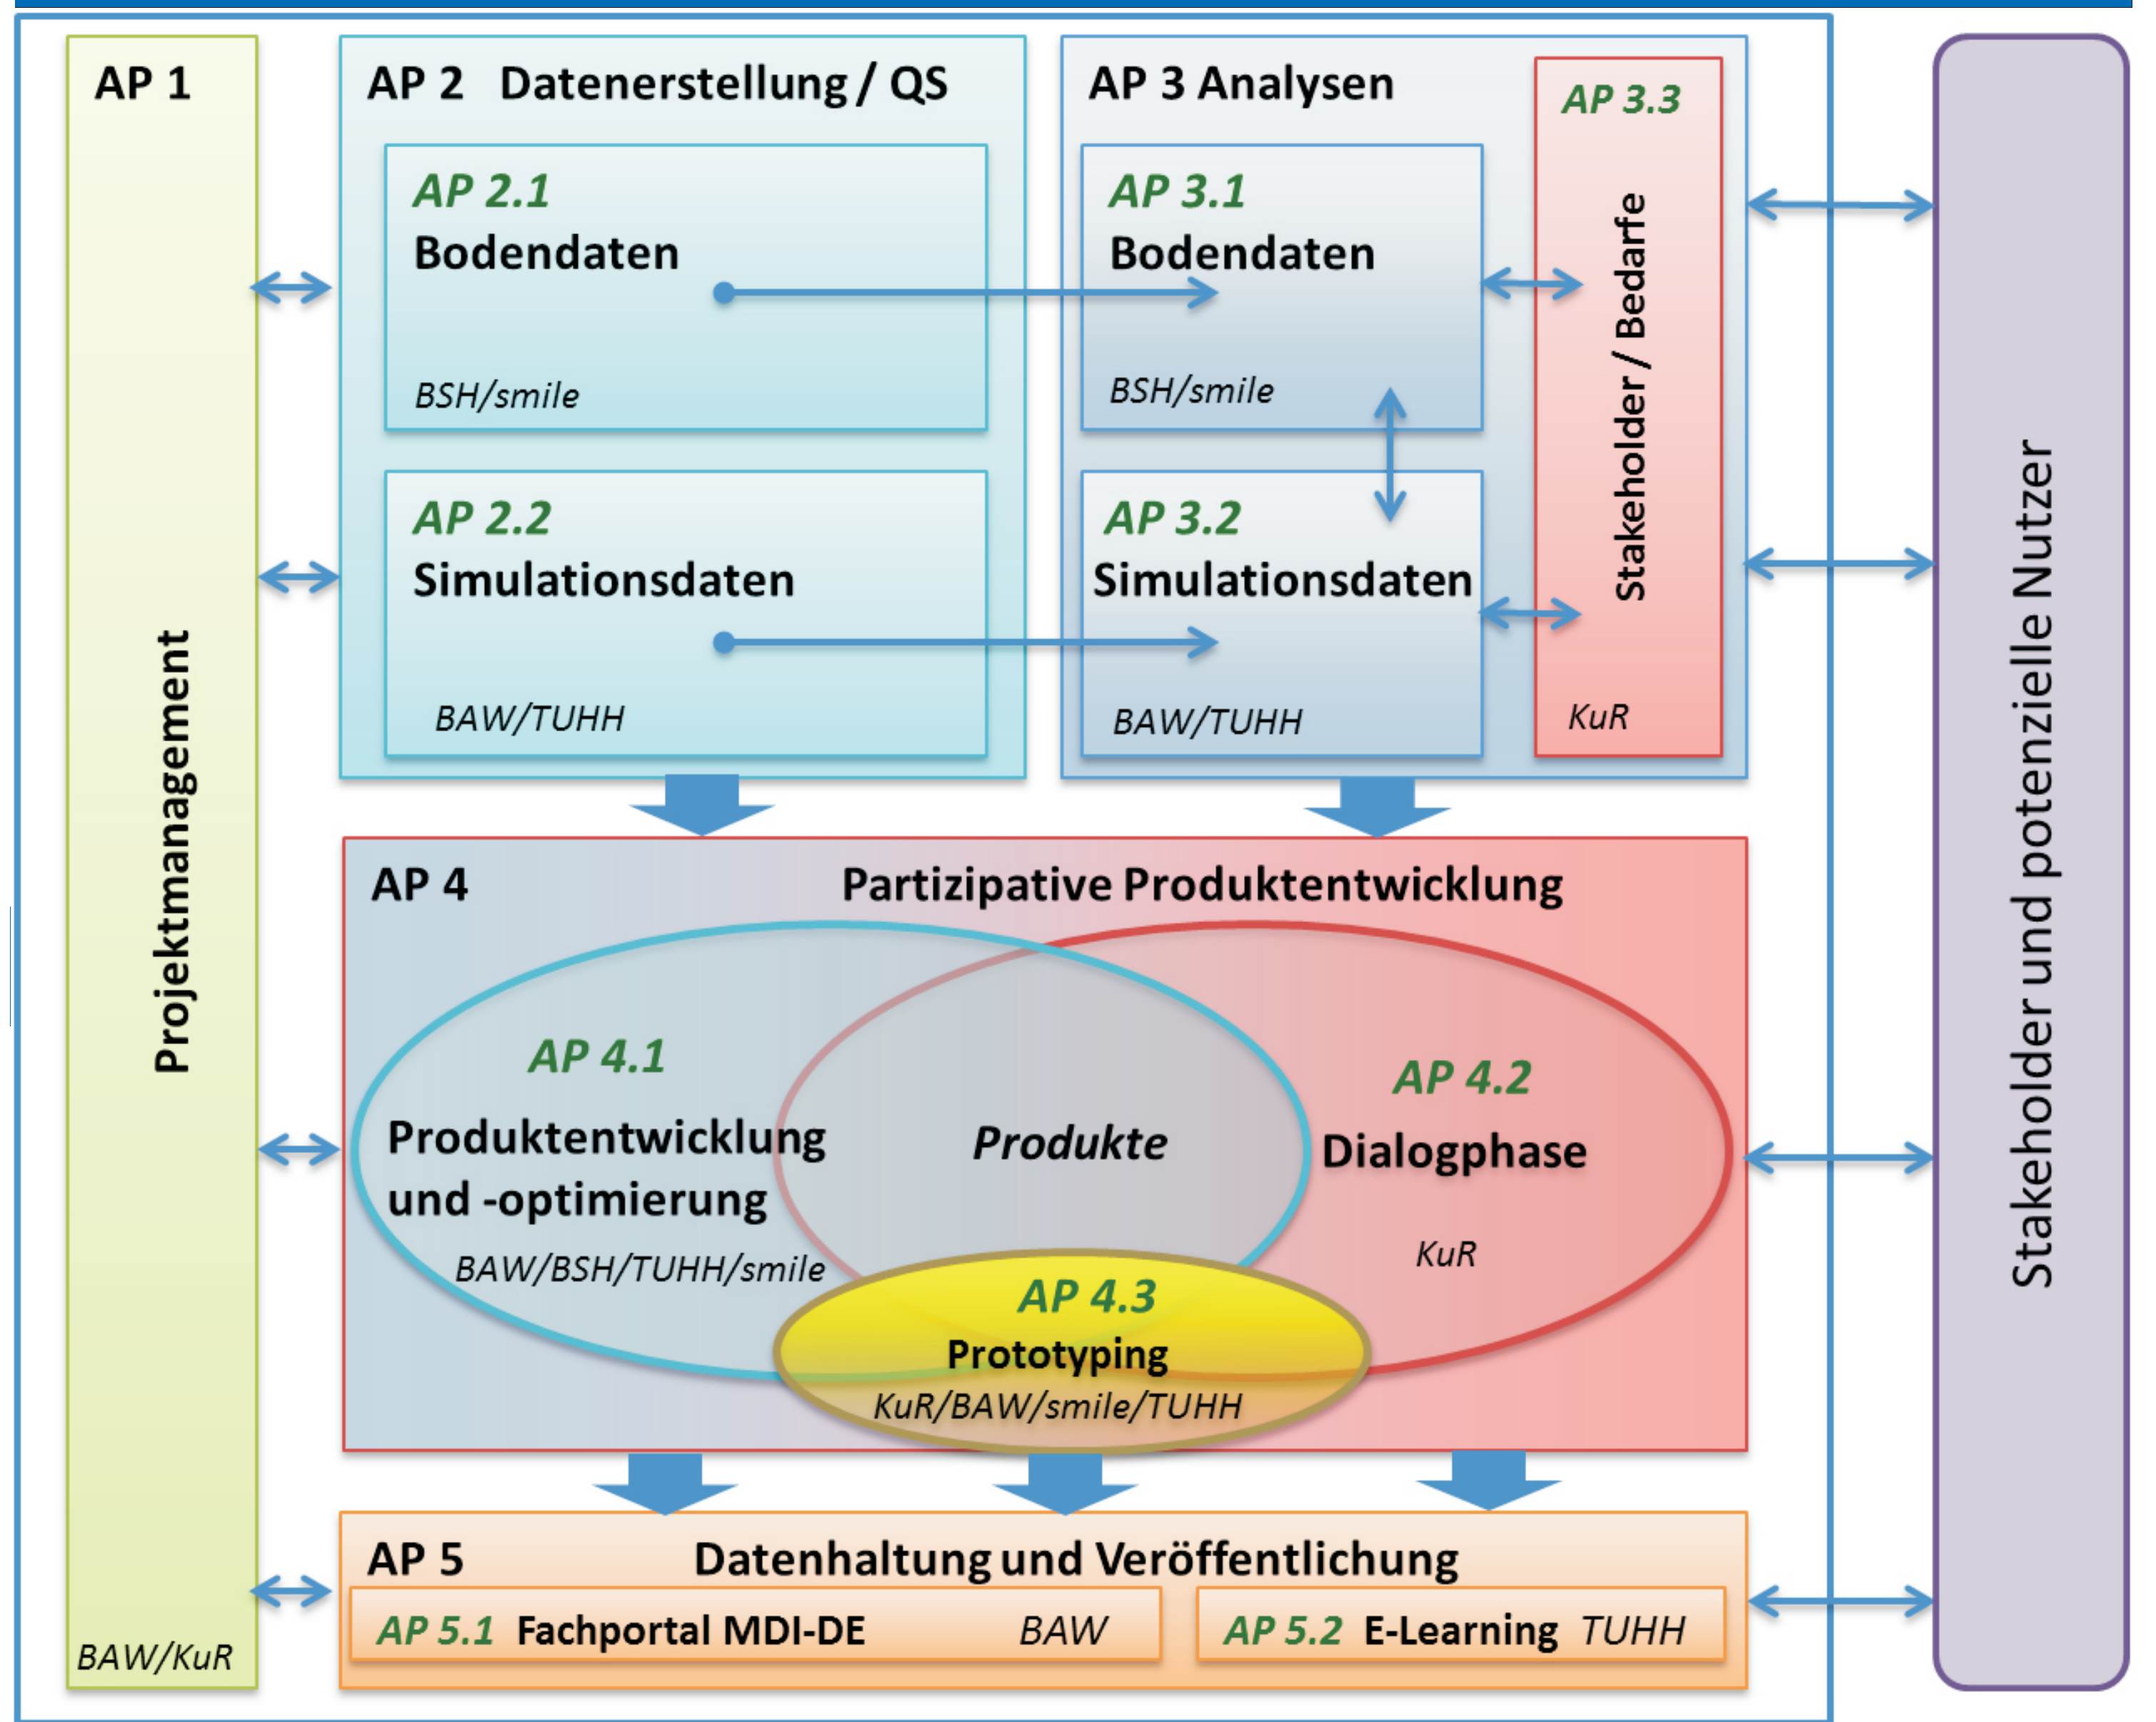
AP 1

Projektmanagement

BAW/KuR

AP 2 Datenerstellung / QS

AP 2.1
Bodendaten

BSH/smile

AP 2.2
Simulationsdaten

BAW/TUHH

AP 3 Analysen

AP 3.1
Bodendaten

BSH/smile

AP 3.2
Simulationsdaten

BAW/TUHH

AP 3.3

Stakeholder / Bedarfe

KuR

AP 4 Partizipative Produktentwicklung

AP 4.1
Produktentwicklung und -optimierung
BAW/BSH/TUHH/smile

Produkte

AP 4.2
Dialogphase
KuR

AP 4.3
Prototyping
KuR/BAW/smile/TUHH

AP 5 Datenhaltung und Veröffentlichung

AP 5.1 Fachportal MDI-DE BAW

AP 5.2 E-Learning TUHH

Stakeholder und potenzielle Nutzer